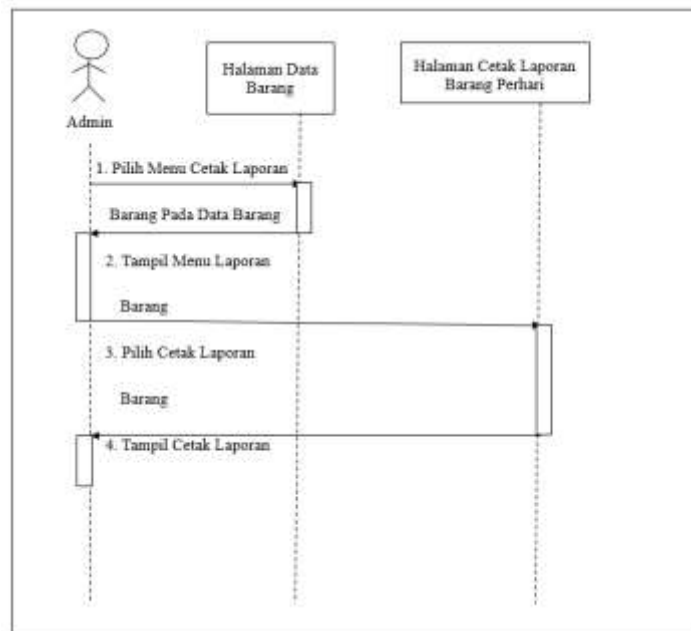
Admin

Halaman Data Barang

Halaman Cetak Laporan Barang Perhari

1. Pilih Menu Cetak Laporan

Barang Pada Data Barang

2. Tampil Menu Laporan

Barang

3. Pilih Cetak Laporan

Barang

4. Tampil Cetak Laporan